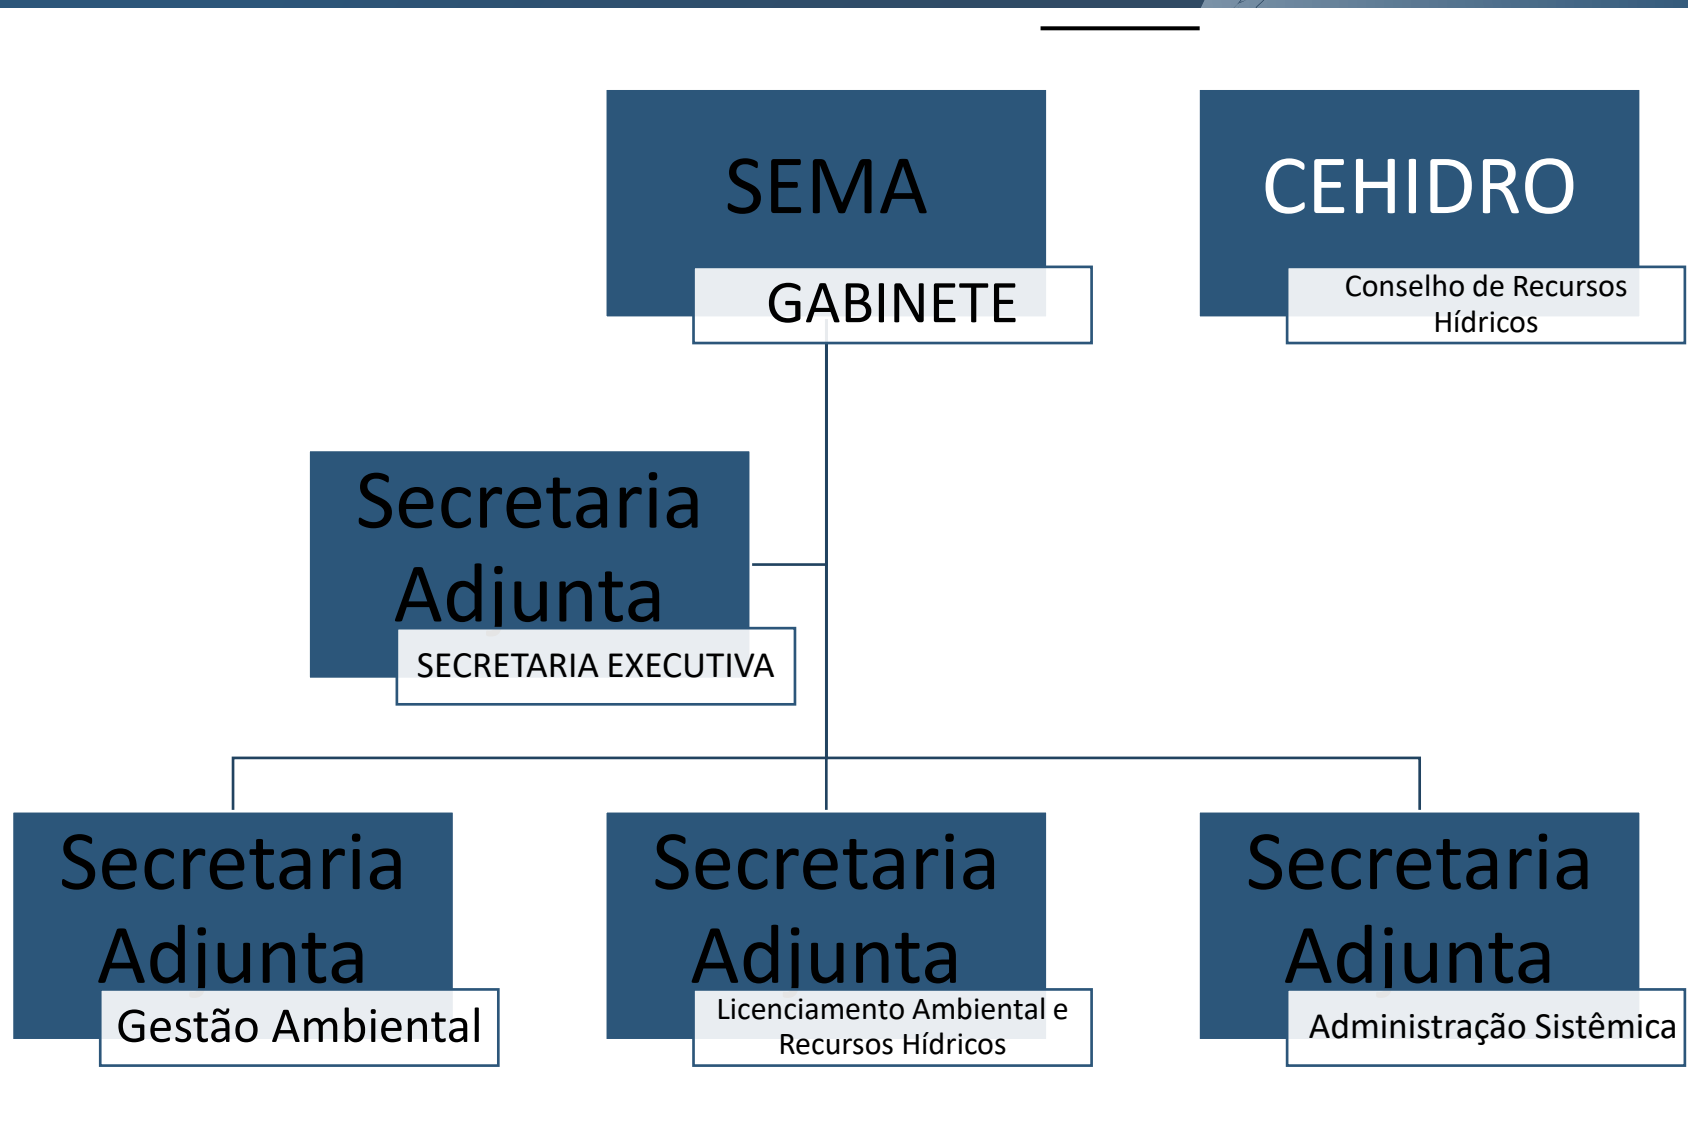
SEMA

GABINETE

CEHIDRO

Conselho de Recursos Hídricos

Secretaria Adjunta

SECRETARIA EXECUTIVA

Secretaria Adjunta

Gestão Ambiental

Secretaria Adjunta

Licenciamento Ambiental e Recursos Hídricos

Secretaria Adjunta

Administração Sistêmica